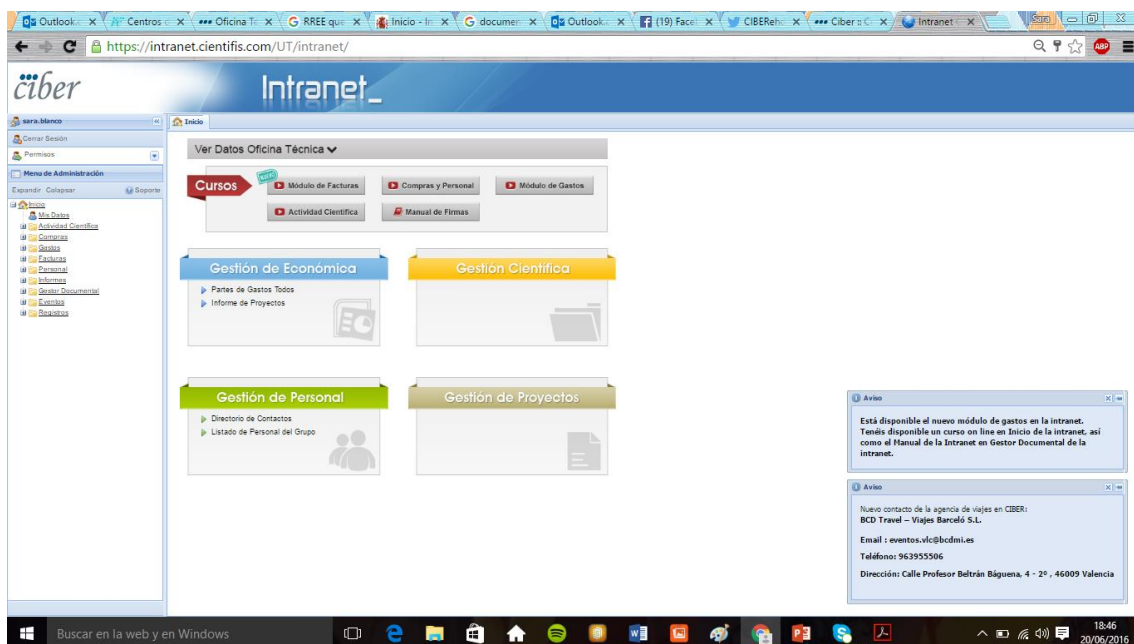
Outlook | Centros | Oficina T | RREE que | Inicio - In | documen | Outlook | (19) Face | CIBERehd | Ciber :: C | Intranet

Sara

https://intranet.cientifis.com/UT/intranet/

ABP

ciber

Intranet_

sara.blanco

Cerrar Sesión

Permisos

Menu de Administración

Expandir Colapsar

Soporte

Inicio
Mis Datos
Actividad Científica
Compras
Gastos
Facturas
Personal
Informes
Gestor Documental
Eventos
Registros

Inicio

Ver Datos Oficina Técnica

Cursos

NEW

Módulo de Facturas

Compras y Personal

Módulo de Gastos

Actividad Científica

Manual de Firmas

Gestión de Económica

Partes de Gastos Todos

Informe de Proyectos

Gestión Científica

Gestión de Personal

Directorio de Contactos

Listado de Personal del Grupo

Gestión de Proyectos

Aviso

Está disponible el nuevo módulo de gastos en la intranet. Tenéis disponible un curso on line en Inicio de la intranet, así como el Manual de la Intranet en Gestor Documental de la intranet.

Aviso

Nuevo contacto de la agencia de viajes en CIBER:
BCD Travel – Viajes Barceló S.L.

Email : eventos.vlc@bcdmi.es

Teléfono: 963955506

Dirección: Calle Profesor Beltrán Báguena, 4 - 2º , 46009 Valencia

Buscar en la web y en Windows

18:46
20/06/2016